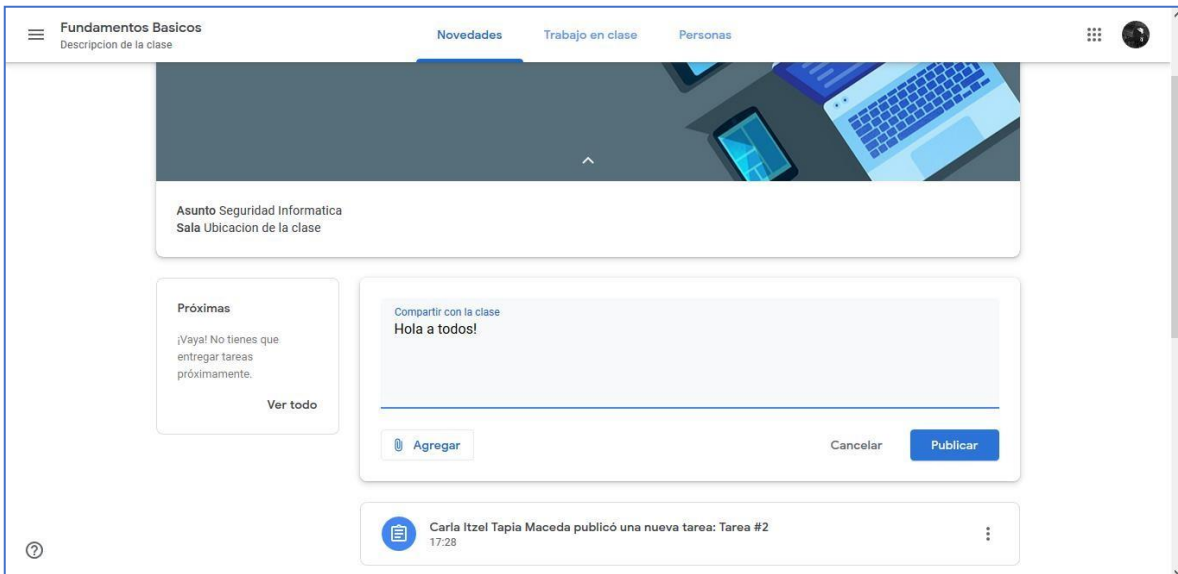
Fundamentos Basicos
Descripcion de la clase

Novedades Trabajo en clase Personas

Asunto Seguridad Informatica
Sala Ubicacion de la clase

Próximas

¡Vaya! No tienes que entregar tareas próximamente.

Ver todo

Compartir con la clase
Hola a todos!

Agregar

Cancelar Publicar

Carla Itzel Tapia Maceda publicó una nueva tarea: Tarea #2
17:28